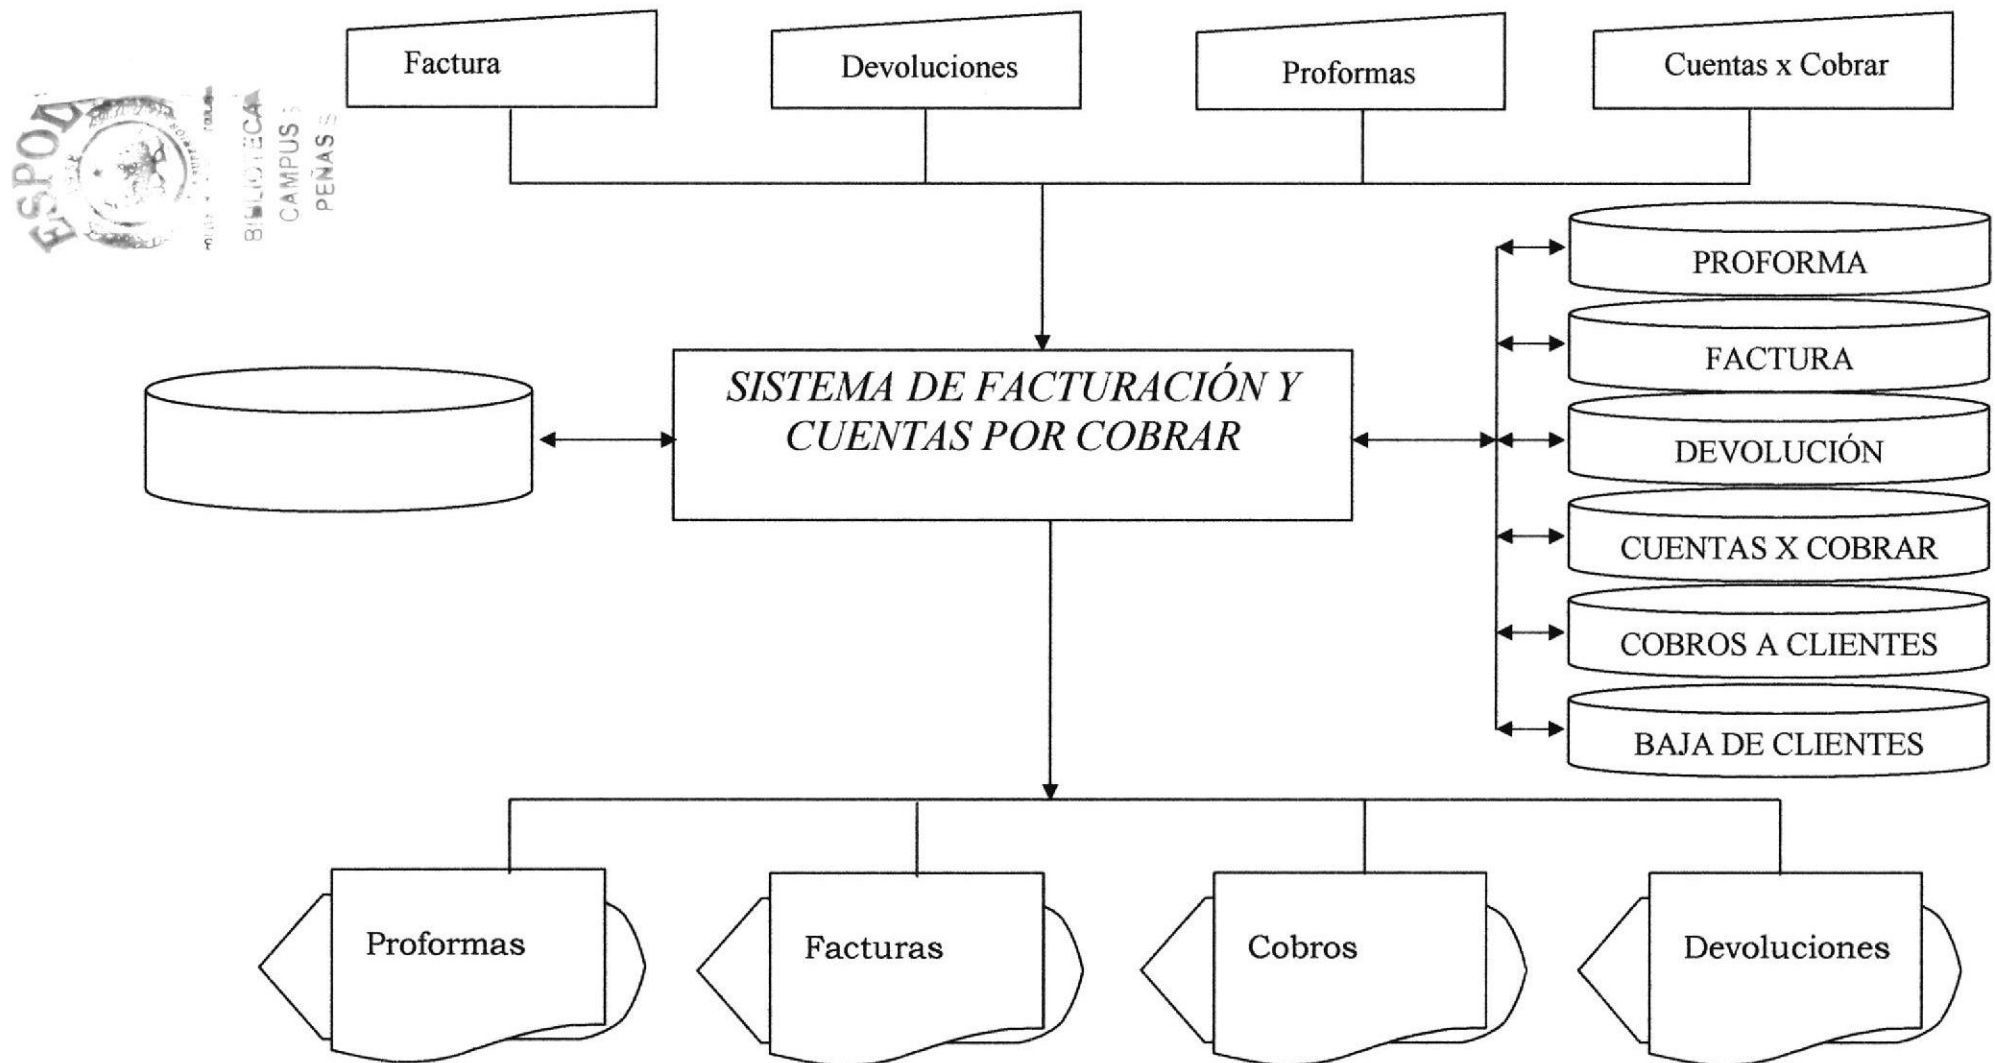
Factura

Devoluciones

Proformas

Cuentas x Cobrar

ESPOL BIBLIOTECA CAMPUS PEÑAS

SISTEMA DE FACTURACIÓN Y CUENTAS POR COBRAR

PROFORMA

FACTURA

DEVOLUCIÓN

CUENTAS X COBRAR

COBROS A CLIENTES

BAJA DE CLIENTES

Proformas

Facturas

Cobros

Devoluciones